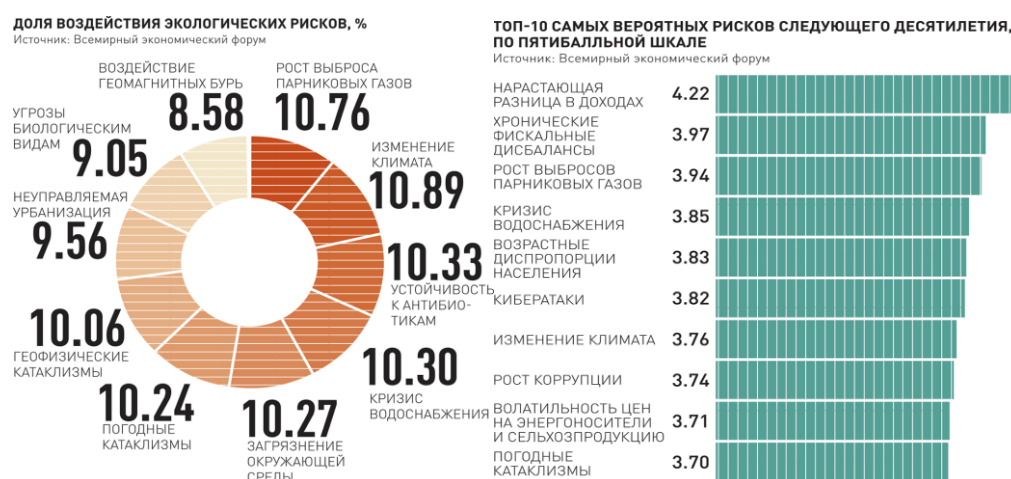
ДОЛЯ ВОЗДЕЙСТВИЯ ЭКОЛОГИЧЕСКИХ РИСКОВ, %
Источник: Всемирный экономический форум

ВОЗДЕЙСТВИЕ ГЕОМАГНИТНЫХ БУРЬ 8.58
РОСТ ВЫБРОСА ПАРНИКОВЫХ ГАЗОВ 10.76
ИЗМЕНЕНИЕ КЛИМАТА 10.89
10.33 УСТОЙЧИВОСТЬ К АНТИБИОТИКАМ
10.30 КРИЗИС ВОДОСНАБЖЕНИЯ
10.27 ЗАГРЯЗНЕНИЕ ОКРУЖАЮЩЕЙ СРЕДЫ
10.24 ПОГОДНЫЕ КАТАКЛИЗМЫ
10.06 ГЕОФИЗИЧЕСКИЕ КАТАКЛИЗМЫ
НЕУПРАВЛЯЕМАЯ УРБАНИЗАЦИЯ 9.56
УГРОЗЫ БИОЛОГИЧЕСКИМ ВИДАМ 9.05

ТОП-10 САМЫХ ВЕРОЯТНЫХ РИСКОВ СЛЕДУЮЩЕГО ДЕСЯТИЛЕТИЯ, ПО ПЯТИБАЛЛЬНОЙ ШКАЛЕ
Источник: Всемирный экономический форум

| | |
|---|---|
| НАРАСТАЮЩАЯ РАЗНИЦА В ДОХОДАХ | 4.22 |
| ХРОНИЧЕСКИЕ ФИСКАЛЬНЫЕ ДИСБАЛАНСЫ | 3.97 |
| РОСТ ВЫБРОСОВ ПАРНИКОВЫХ ГАЗОВ | 3.94 |
| КРИЗИС ВОДОСНАБЖЕНИЯ | 3.85 |
| ВОЗРАСТНЫЕ ДИСПРОПОРЦИИ НАСЕЛЕНИЯ | 3.83 |
| КИБЕРАТАКИ | 3.82 |
| ИЗМЕНЕНИЕ КЛИМАТА | 3.76 |
| РОСТ КОРРУПЦИИ | 3.74 |
| ВОЛАТИЛЬНОСТЬ ЦЕН НА ЭНЕРГОНОСИТЕЛИ И СЕЛЬХОЗПРОДУКЦИЮ | 3.71 |
| ПОГОДНЫЕ КАТАКЛИЗМЫ | 3.70 |